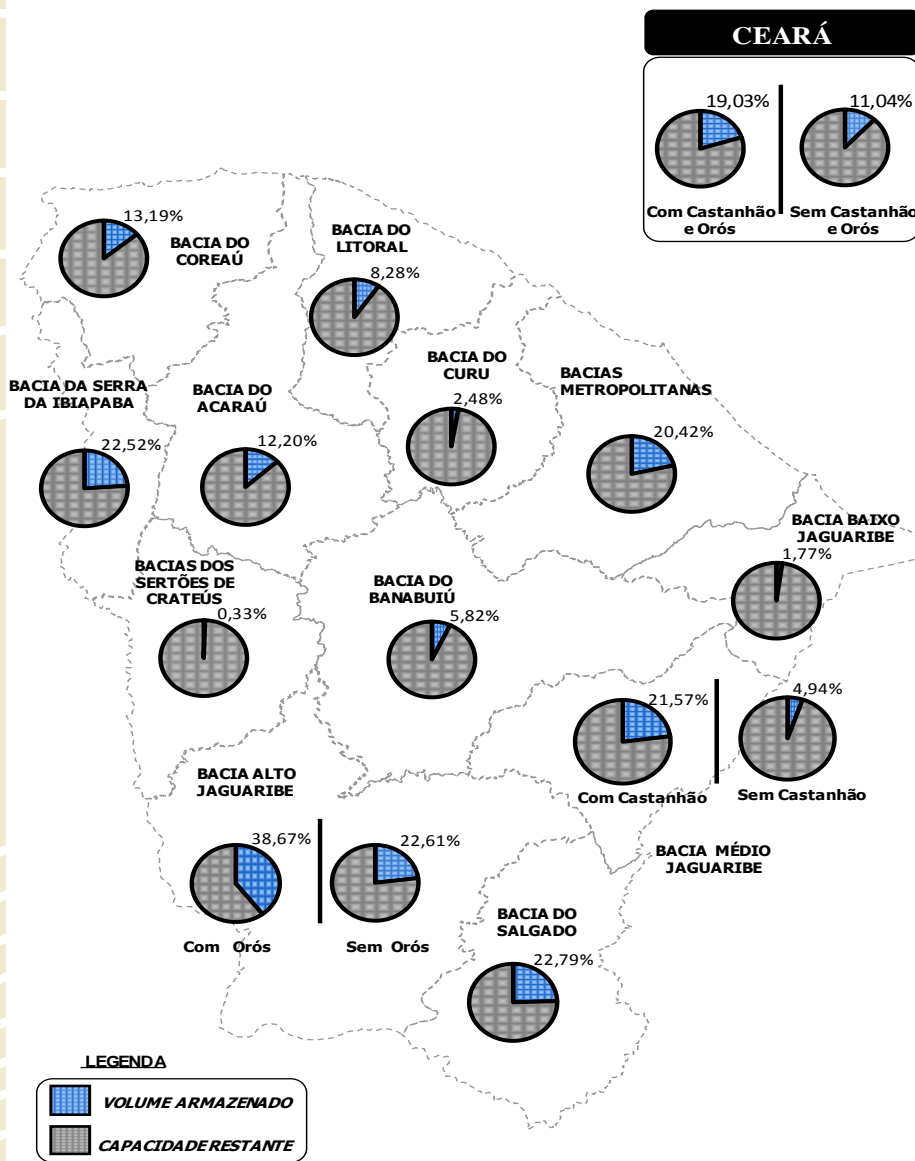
CEARÁ

19,03%
Com Castanhão e Orós

11,04%
Sem Castanhão e Orós

13,19%
BACIA DO COREAÚ

BACIA DO LITORAL
8,28%

BACIA DO CURU
2,48%

BACIAS METROPOLITANAS
20,42%

BACIA DA SERRA DA IBIAPABA
22,52%

BACIA DO ACARAÚ
12,20%

BACIA BAIXO JAGUARIBE
1,77%

BACIAS DOS SERTÕES DE CRATEÚS
0,33%

BACIA DO BANABUIÚ
5,82%

21,57%
Com Castanhão

4,94%
Sem Castanhão

BACIA ALTO JAGUARIBE

38,67%
Com Orós

22,61%
Sem Orós

BACIA MÉDIO JAGUARIBE

BACIA DO SALGADO
22,79%

LEGENDA
VOLUME ARMAZENADO
CAPACIDADE RESTANTE